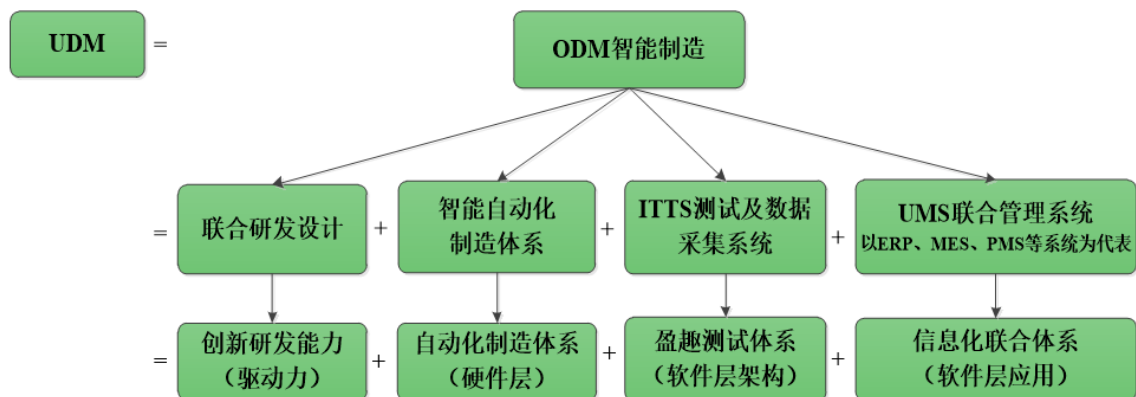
UDM =

ODM智能制造

= 联合研发设计 + 智能自动化制造体系 + ITTS测试及数据采集系统 + UMS联合管理系统 以ERP、MES、PMS等系统为代表

= 创新研发能力 （驱动力） + 自动化制造体系 （硬件层） + 盈趣测试体系 （软件层架构） + 信息化联合体系 （软件层应用）